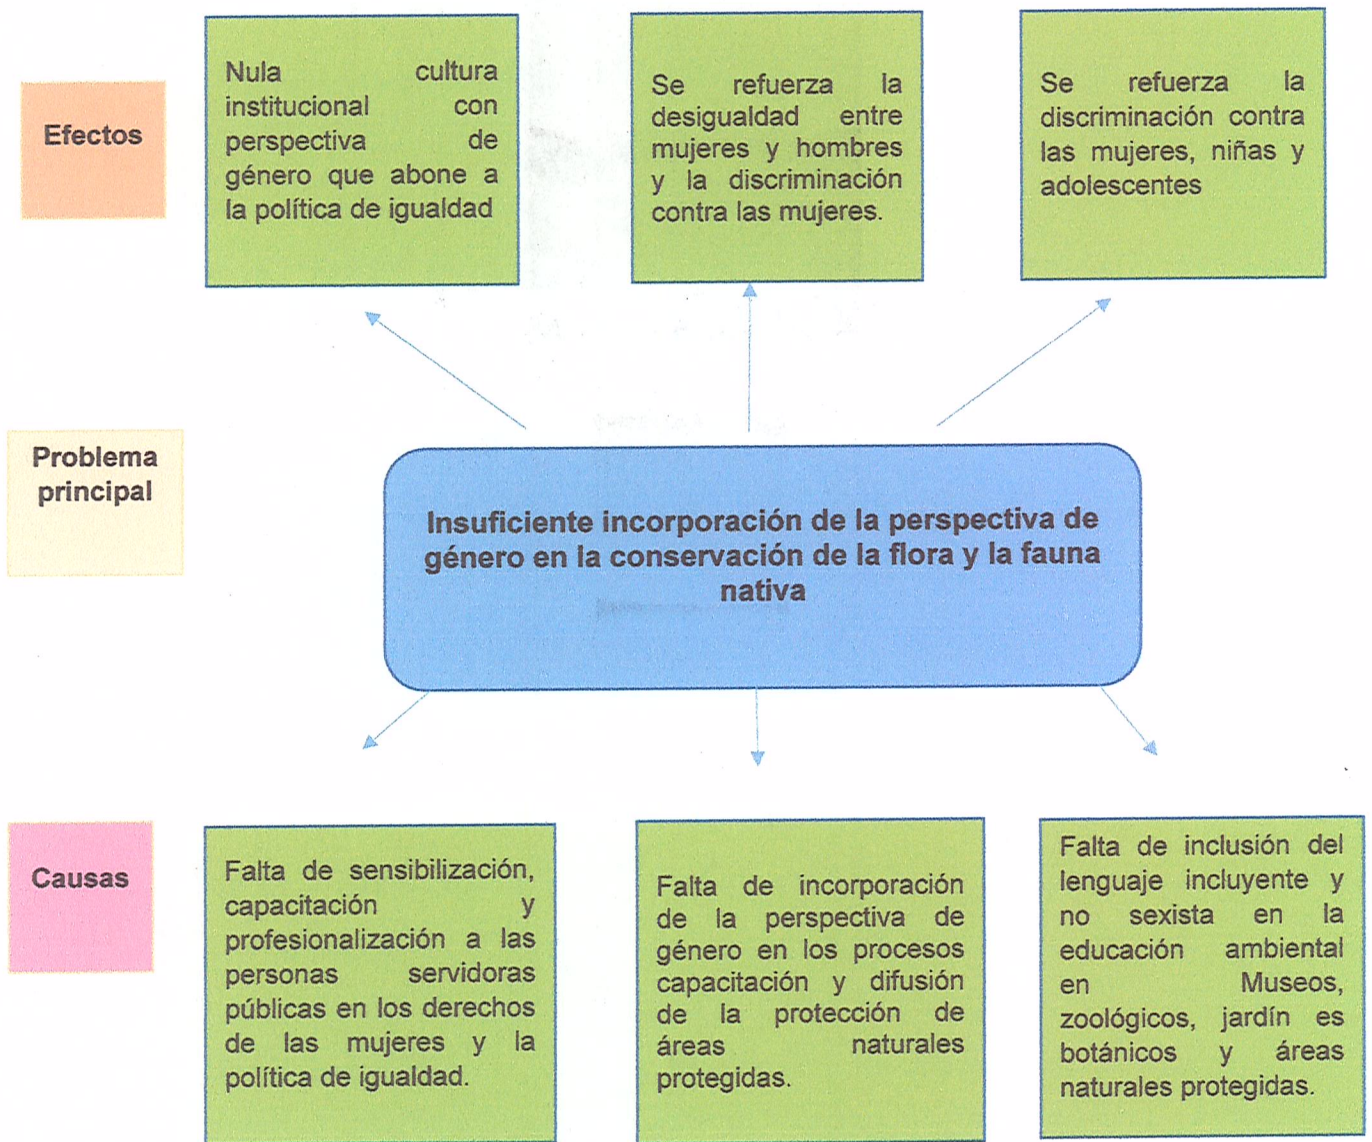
Efectos

Nula cultura institucional con perspectiva de género que abone a la política de igualdad

Se refuerza la desigualdad entre mujeres y hombres y la discriminación contra las mujeres.

Se refuerza la discriminación contra las mujeres, niñas y adolescentes

Problema principal

Insuficiente incorporación de la perspectiva de género en la conservación de la flora y la fauna nativa

Causas

Falta de sensibilización, capacitación y profesionalización a las personas servidoras públicas en los derechos de las mujeres y la política de igualdad.

Falta de incorporación de la perspectiva de género en los procesos capacitación y difusión de la protección de áreas naturales protegidas.

Falta de inclusión del lenguaje incluyente y no sexista en la educación ambiental en Museos, zoológicos, jardín es botánicos y áreas naturales protegidas.